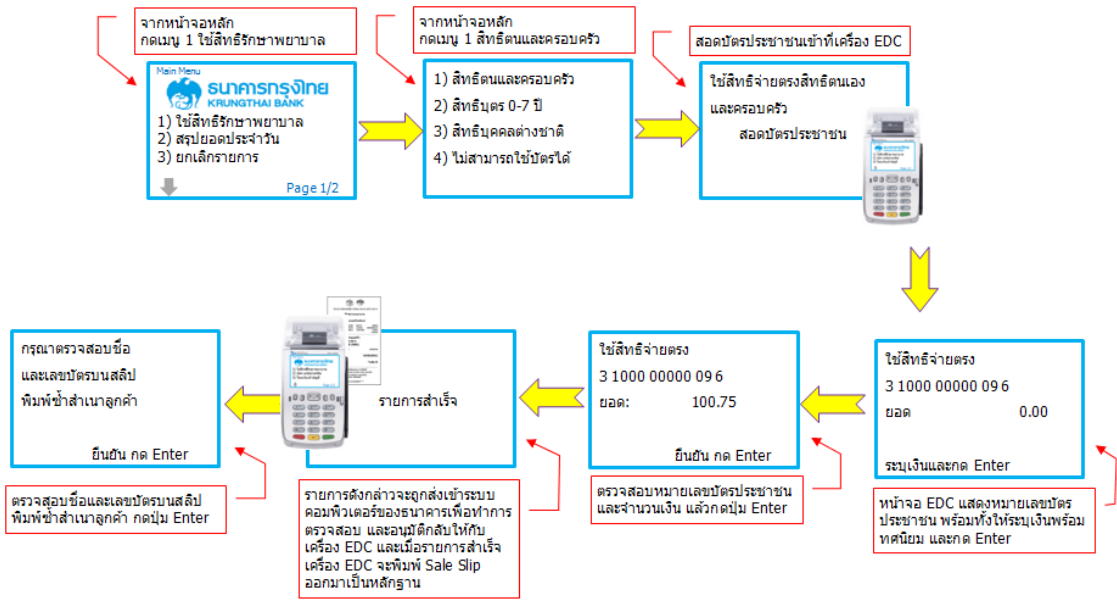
จากหน้าจอหลัก
กดเมนู 1 ใช้สิทธิรักษาพยาบาล

Main Menu
ธนาคารกรุงไทย
KRUNGTHAI BANK
1) ใช้สิทธิรักษาพยาบาล
2) สรุปยอดประจำวัน
3) ยกเลิกรายการ
Page 1/2

จากหน้าจอหลัก
กดเมนู 1 สิทธิตนและครอบครัว

1) สิทธิตนและครอบครัว
2) สิทธิบุตร 0-7 ปี
3) สิทธิบุคคลต่างชาติ
4) ไม่สามารถใช้บัตรได้

สอดบัตรประชาชนเข้าที่เครื่อง EDC

ใช้สิทธิจ่ายตรงสิทธิตนเอง
และครอบครัว
สอดบัตรประชาชน

ใช้สิทธิจ่ายตรง
3 1000 00000 09 6
ยอด 0.00
ระบุเงินและกด Enter

หน้าจอ EDC แสดงหมายเลขบัตรประชาชน พร้อมทั้งให้ระบุเงินพร้อมทศนิยม และกด Enter

ใช้สิทธิจ่ายตรง
3 1000 00000 09 6
ยอด: 100.75
ยืนยัน กด Enter

ตรวจสอบหมายเลขบัตรประชาชนและจำนวนเงิน แล้วกดปุ่ม Enter

รายการสำเร็จ

รายการดังกล่าวจะถูกส่งเข้าระบบคอมพิวเตอร์ของธนาคารเพื่อทำการตรวจสอบ และอนุมัติกลับให้กับเครื่อง EDC และเมื่อรายการสำเร็จเครื่อง EDC จะพิมพ์ Sale Slip ออกมาเป็นหลักฐาน

กรุณาตรวจสอบชื่อ
และเลขบัตรบนสลิป
พิมพ์ซ้ำสำเนาลูกค้า
ยืนยัน กด Enter

ตรวจสอบชื่อและเลขบัตรบนสลิป
พิมพ์ซ้ำสำเนาลูกค้า กดปุ่ม Enter